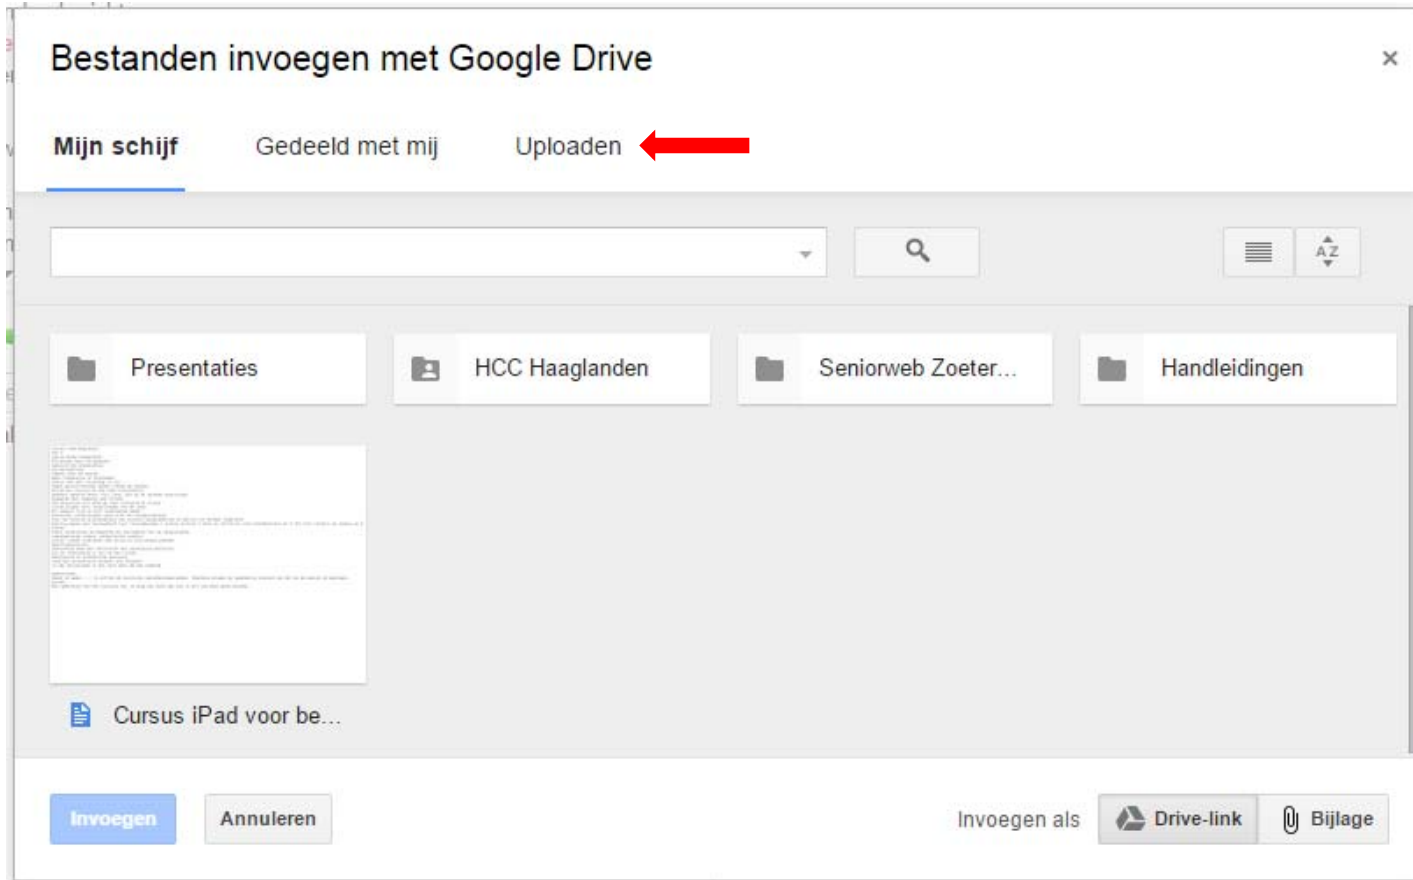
Bestanden invoegen met Google Drive

×

Mijn schijf

Gedeeld met mij

Uploaden

AZ

Presentaties

HCC Haaglanden

Seniorweb Zoeter...

Handleidingen

Cursus iPad voor be...

Invoegen

Annuleren

Invoegen als

Drive-link

Bijlage